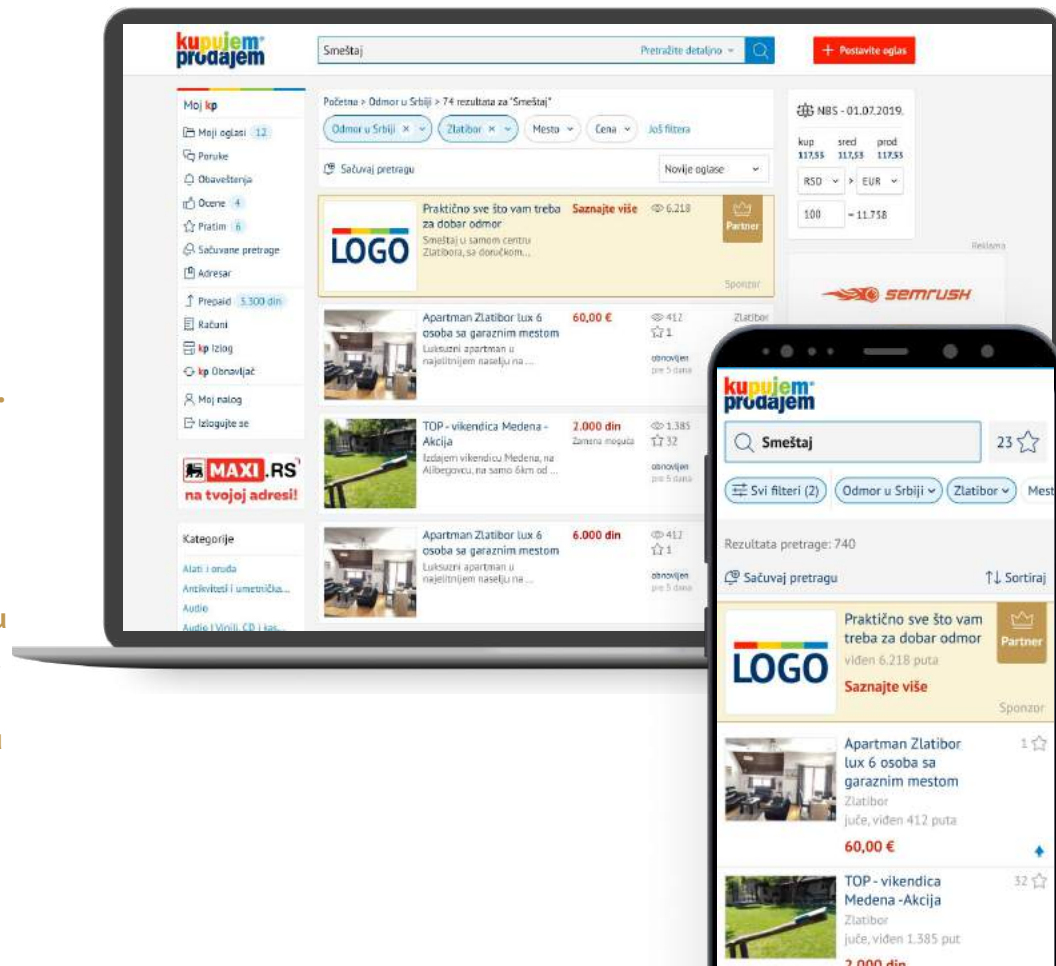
kupujem prodajem

Smeštaj

Pretražite detaljno

+ Postavite oglas

Moj kp

Moji oglasi 12

Poruke

Obaveštenja

Ocene 4

Pratim 6

Sačuvane pretrage

Adresar

Prepaid 5.300 din

Računi

kp Izlog

kp Obnavljač

Moj nalog

Izlogujte se

MAXI.RS na tvojoj adresi!

Kategorije

Alati i oruđa

Antikviteti i umetnička...

Audio

Audio i Vinili, CD i kas...

Početna > Odmor u Srbiji > 74 rezultata za "Smeštaj"

Odmor u Srbiji × | Zlatibor × | Mesto | Cena | Još filtera

Sačuvaj pretragu

Novije oglase

LOGO

Praktično sve što vam treba za dobar odmor

Smeštaj u samom centru Zlatibora, sa doručkom...

Saznajte više

6.218

Partner

Sponzor

Apartman Zlatibor lux 6 osoba sa garaznim mestom

Luksuzni apartman u najelitnijem naselju na ...

60,00 €

412

1

Zlatibor

obnovljen pre 5 dana

TOP - vikendica Medena - Akcija

Izdajem vikendicu Medena, na Alibegovcu, na samo 6km od ...

2.000 din

Zamena moguća

1.385

32

obnovljen pre 5 dana

Apartman Zlatibor lux 6 osoba sa garaznim mestom

Luksuzni apartman u najelitnijem naselju na ...

6.000 din

412

1

obnovljen pre 5 dana

NBS - 01.07.2019.

kup 117,55 | sred 117,53 | prod 117,53

RSD > EUR

100 = 11.758

Reklama

SEMRUSH

kupujem prodajem

Smeštaj

23

Svi filteri (2) | Odmor u Srbiji | Zlatibor | Mest

Rezultata pretrage: 740

Sačuvaj pretragu

Sortiraj

LOGO

Praktično sve što vam treba za dobar odmor

viđen 6.218 puta

Saznajte više

Partner

Sponzor

Apartman Zlatibor lux 6 osoba sa garaznim mestom

Zlatibor

juče, viđen 412 puta

60,00 €

1

TOP - vikendica Medena -Akcija

Zlatibor

juče, viđen 1.385 put

32

2.000 din